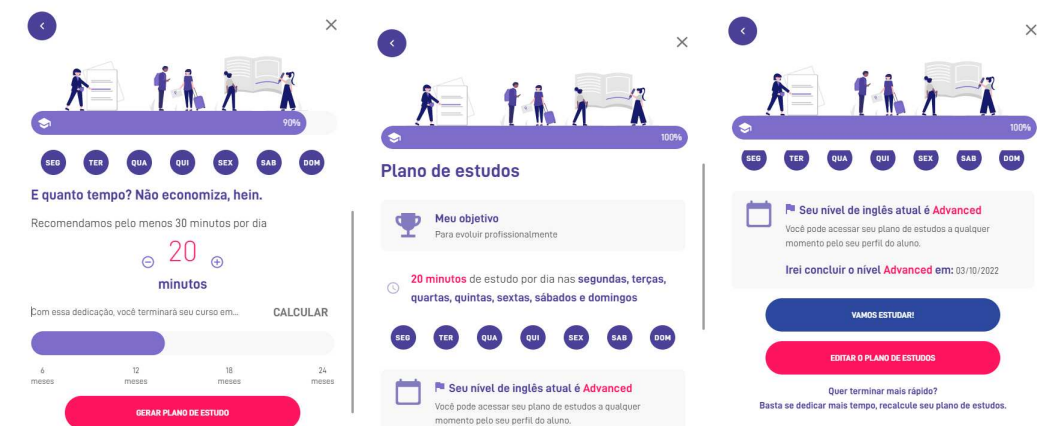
90%

SEG TER QUA QUI SEX SAB DOM

E quanto tempo? Não economiza, hein.

Recomendamos pelo menos 30 minutos por dia

20

minutos

Com essa dedicação, você terminará seu curso em...

CALCULAR

6 meses
12 meses
18 meses
24 meses

GERAR PLANO DE ESTUDO

100%

Plano de estudos

Meu objetivo
Para evoluir profissionalmente

20 minutos de estudo por dia nas segundas, terças, quartas, quintas, sextas, sábados e domingos

SEG TER QUA QUI SEX SAB DOM

Seu nível de inglês atual é Advanced
Você pode acessar seu plano de estudos a qualquer momento pelo seu perfil do aluno.

100%

SEG TER QUA QUI SEX SAB DOM

Seu nível de inglês atual é Advanced
Você pode acessar seu plano de estudos a qualquer momento pelo seu perfil do aluno.

Irei concluir o nível Advanced em: 03/10/2022

VAMOS ESTUDAR!

EDITAR O PLANO DE ESTUDOS

Quer terminar mais rápido?
Basta se dedicar mais tempo, recalcule seu plano de estudos.